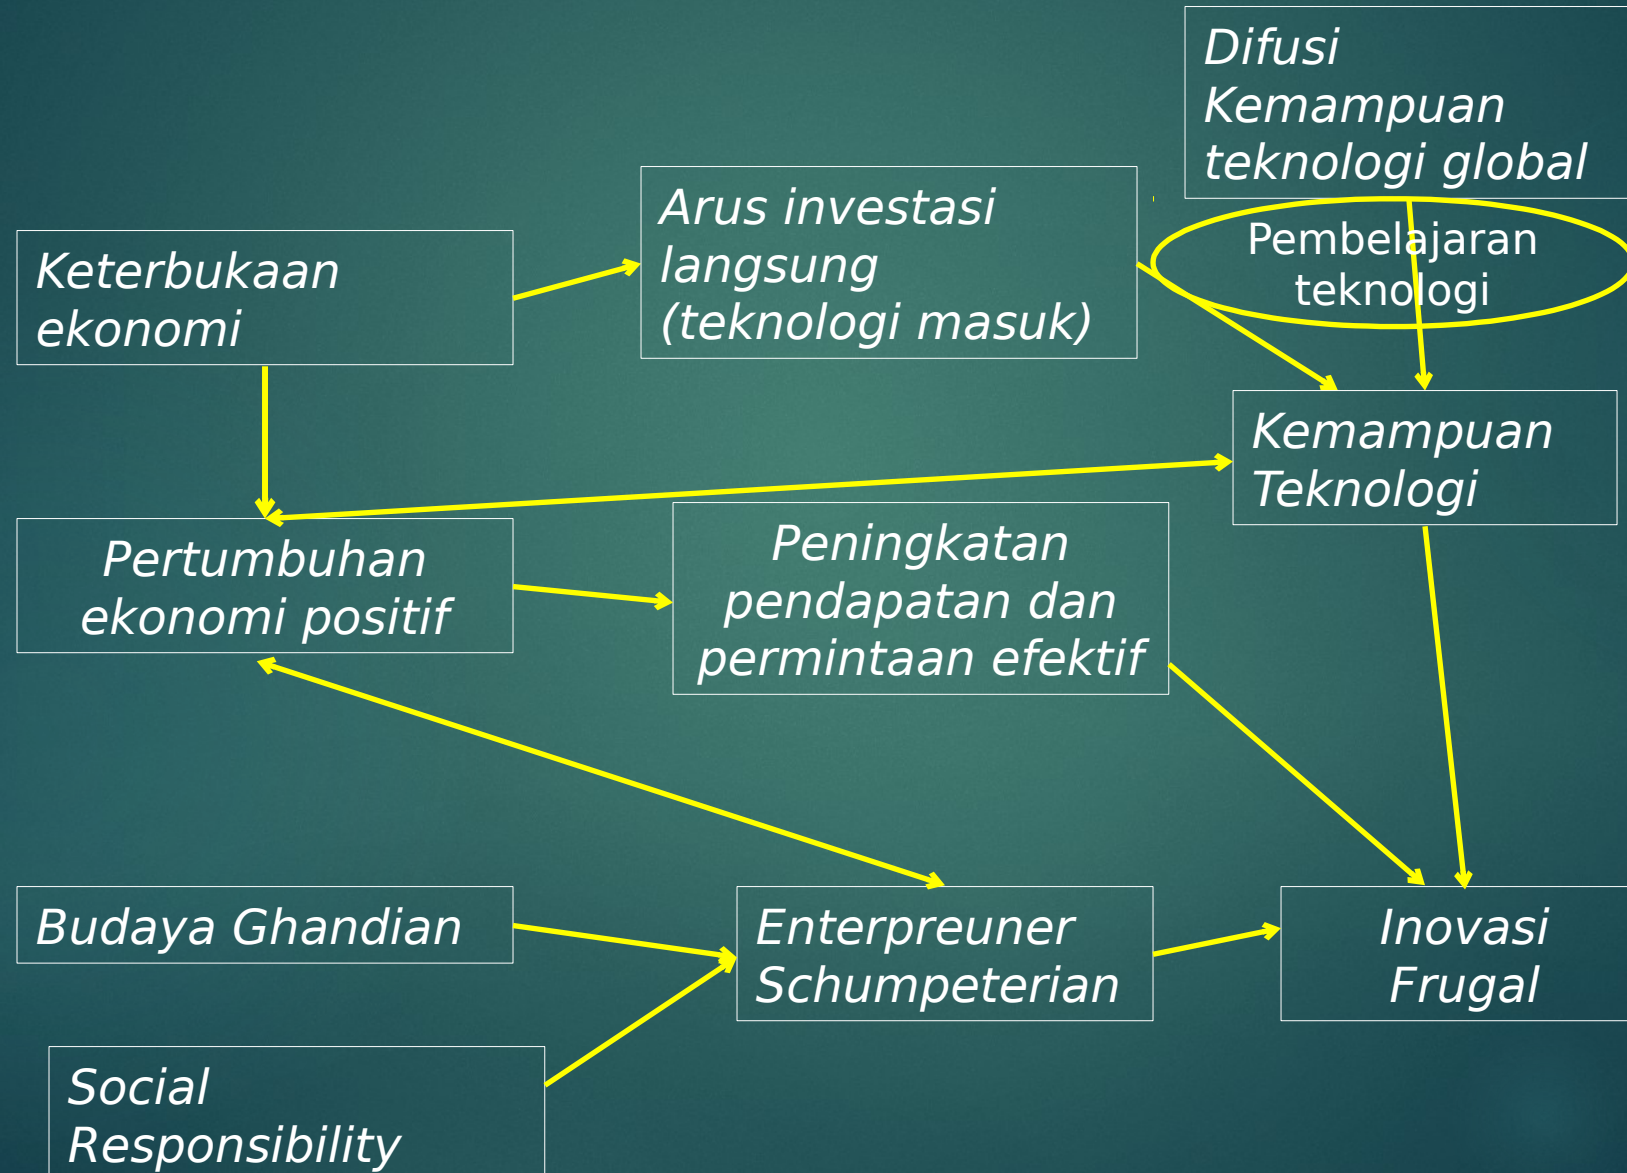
Difusi Kemampuan teknologi global

Arus investasi langsung (teknologi masuk)

Keterbukaan ekonomi

Pembelajaran teknologi

Kemampuan Teknologi

Pertumbuhan ekonomi positif

Peningkatan pendapatan dan permintaan efektif

Budaya Ghandian

Enterpreuner Schumpeterian

Inovasi Frugal

Social Responsibility